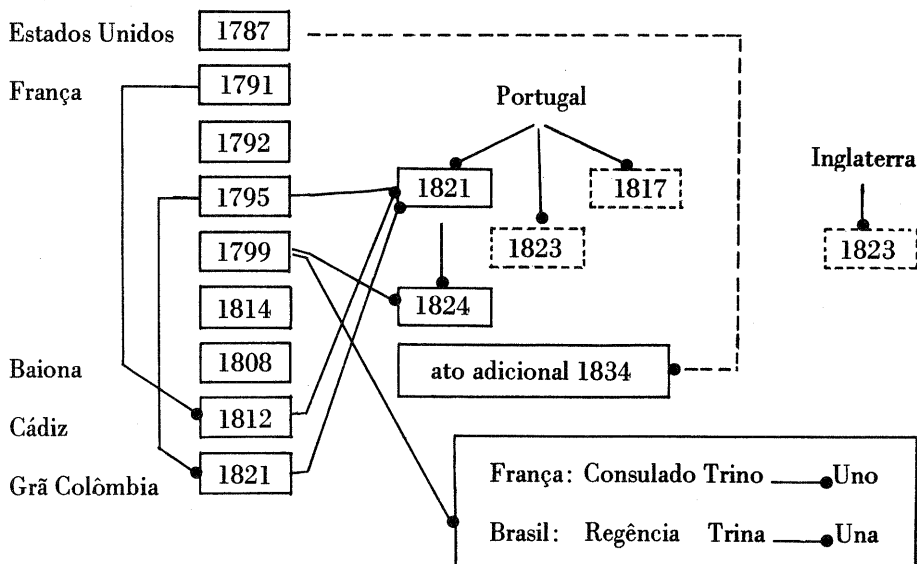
Estados Unidos 1787

França 1791

1792

1795

1799

1814

Baiona 1808

Cádiz 1812

Grã Colômbia 1821

Portugal

1821

1823

1817

1824

ato adicional 1834

Inglaterra

1823

França: Consulado Trino —— Uno

Brasil: Regência Trina —— Una